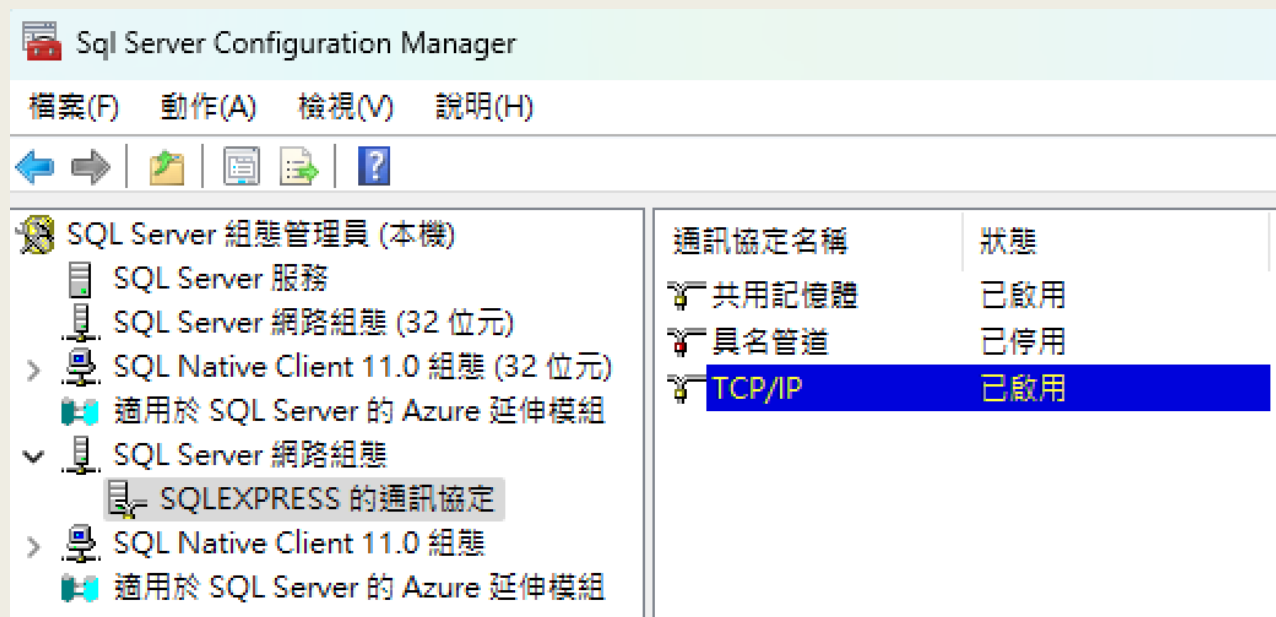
Sql Server Configuration Manager

檔案(F) 動作(A) 檢視(V) 說明(H)

SQL Server 組態管理員 (本機)
SQL Server 服務
SQL Server 網路組態 (32 位元)
SQL Native Client 11.0 組態 (32 位元)
適用於 SQL Server 的 Azure 延伸模組
SQL Server 網路組態
SQLEXPRESS 的通訊協定
SQL Native Client 11.0 組態
適用於 SQL Server 的 Azure 延伸模組

| 通訊協定名稱 | 狀態 |
|---|---|
| 共用記憶體 | 已啟用 |
| 具名管道 | 已停用 |
| TCP/IP | 已啟用 |